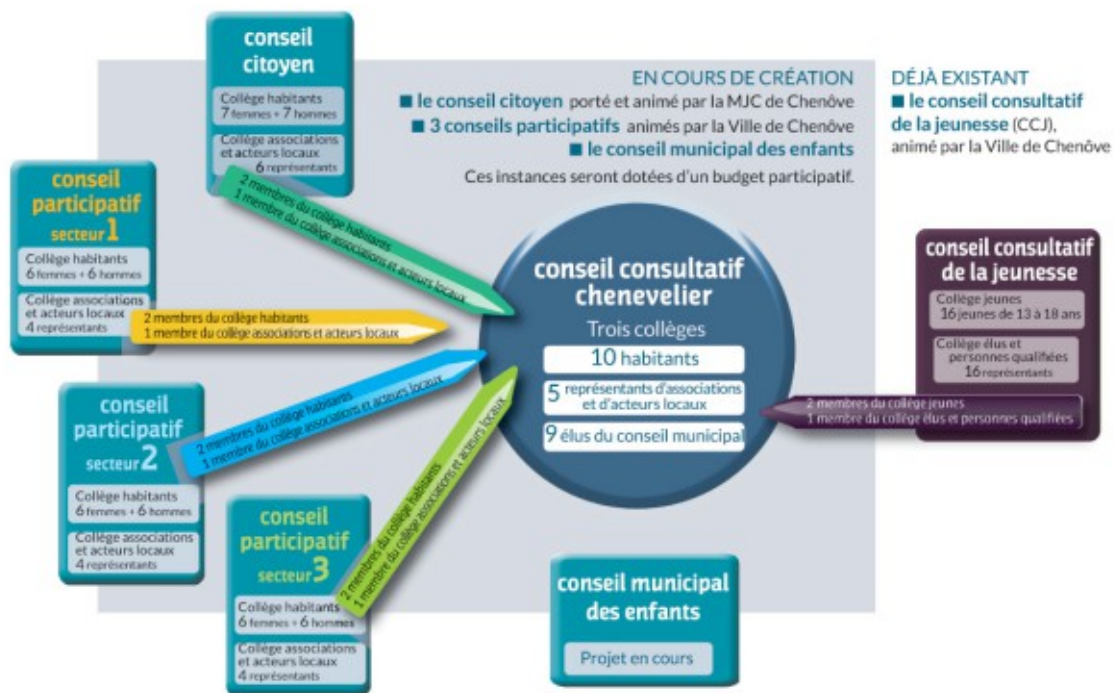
conseil citoyen
Collège habitants
7 femmes + 7 hommes
Collège associations et acteurs locaux
6 représentants

EN COURS DE CRÉATION
■ le conseil citoyen porté et animé par la MJC de Chenôve
■ 3 conseils participatifs animés par la Ville de Chenôve
■ le conseil municipal des enfants
Ces instances seront dotées d'un budget participatif.

DÉJÀ EXISTANT
■ le conseil consultatif de la jeunesse (CCJ), animé par la Ville de Chenôve

conseil participatif secteur 1
Collège habitants
6 femmes + 6 hommes
Collège associations et acteurs locaux
4 représentants

2 membres du collège habitants
1 membre du collège associations et acteurs locaux

2 membres du collège habitants
1 membre du collège associations et acteurs locaux

conseil consultatif chenevelier
Trois collèges
10 habitants
5 représentants d'associations et d'acteurs locaux
9 élus du conseil municipal

conseil consultatif de la jeunesse
Collège jeunes
16 jeunes de 13 à 18 ans
Collège élus et personnes qualifiées
16 représentants

2 membres du collège jeunes
1 membre du collège élus et personnes qualifiées

conseil participatif secteur 2
Collège habitants
6 femmes + 6 hommes
Collège associations et acteurs locaux
4 représentants

2 membres du collège habitants
1 membre du collège associations et acteurs locaux

conseil participatif secteur 3
Collège habitants
6 femmes + 6 hommes
Collège associations et acteurs locaux
4 représentants

2 membres du collège habitants
1 membre du collège associations et acteurs locaux

conseil municipal des enfants
Projet en cours